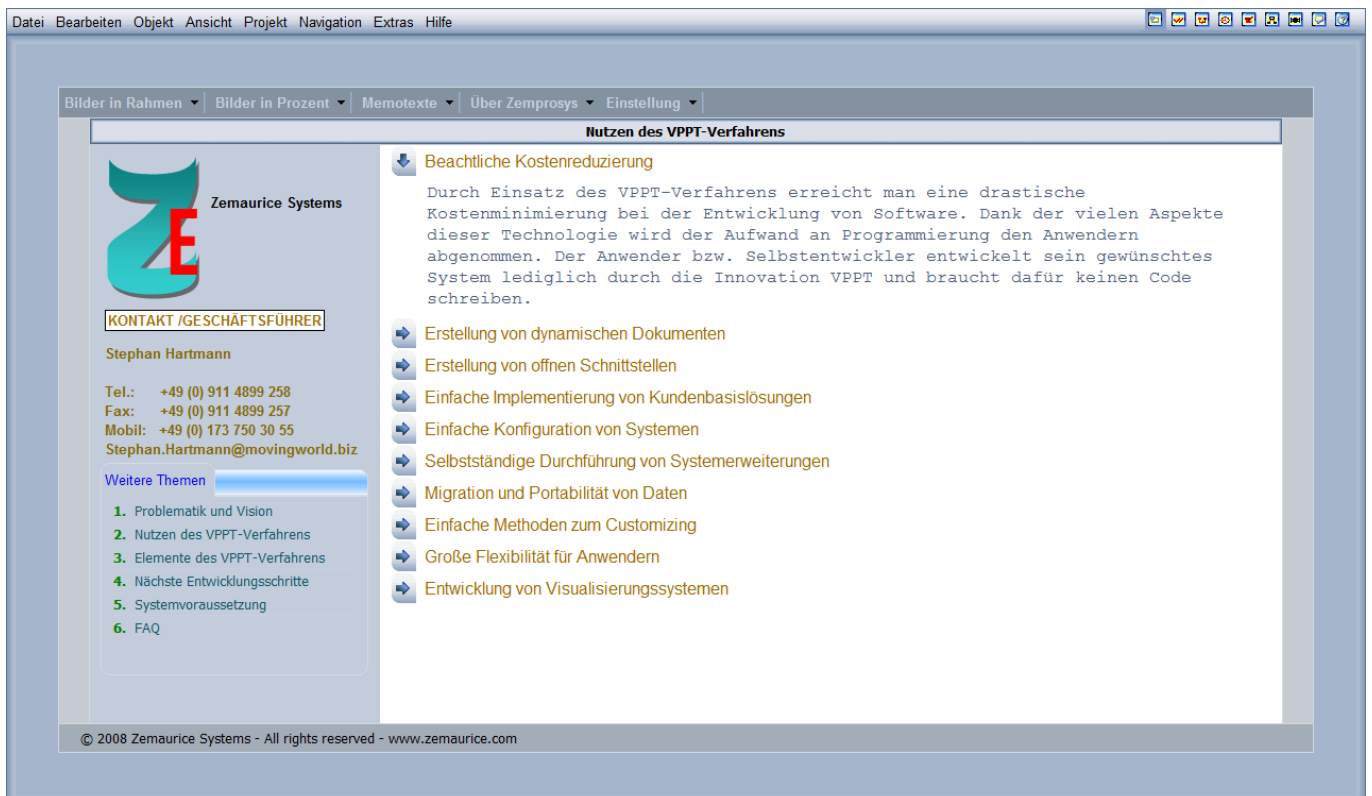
Datei Bearbeiten Objekt Ansicht Projekt Navigation Extras Hilfe

Bilder in Rahmen ▾ Bilder in Prozent ▾ Memotexte ▾ Über Zemprosys ▾ Einstellung ▾

Nutzen des VPPT-Verfahrens

ZE Zemaurice Systems

KONTAKT /GESCHÄFTSFÜHRER

Stephan Hartmann

Tel.: +49 (0) 911 4899 258
Fax: +49 (0) 911 4899 257
Mobil: +49 (0) 173 750 30 55
Stephan.Hartmann@movingworld.biz

Weitere Themen

1. Problematik und Vision
2. Nutzen des VPPT-Verfahrens
3. Elemente des VPPT-Verfahrens
4. Nächste Entwicklungsschritte
5. Systemvoraussetzung
6. FAQ

Beachtliche Kostenreduzierung

Durch Einsatz des VPPT-Verfahrens erreicht man eine drastische Kostenminimierung bei der Entwicklung von Software. Dank der vielen Aspekte dieser Technologie wird der Aufwand an Programmierung den Anwendern abgenommen. Der Anwender bzw. Selbstentwickler entwickelt sein gewünschtes System lediglich durch die Innovation VPPT und braucht dafür keinen Code schreiben.

Erstellung von dynamischen Dokumenten

Erstellung von offnen Schnittstellen

Einfache Implementierung von Kundenbasislösungen

Einfache Konfiguration von Systemen

Selbstständige Durchführung von Systemerweiterungen

Migration und Portabilität von Daten

Einfache Methoden zum Customizing

Große Flexibilität für Anwendern

Entwicklung von Visualisierungssystemen

© 2008 Zemaurice Systems - All rights reserved - www.zemaurice.com